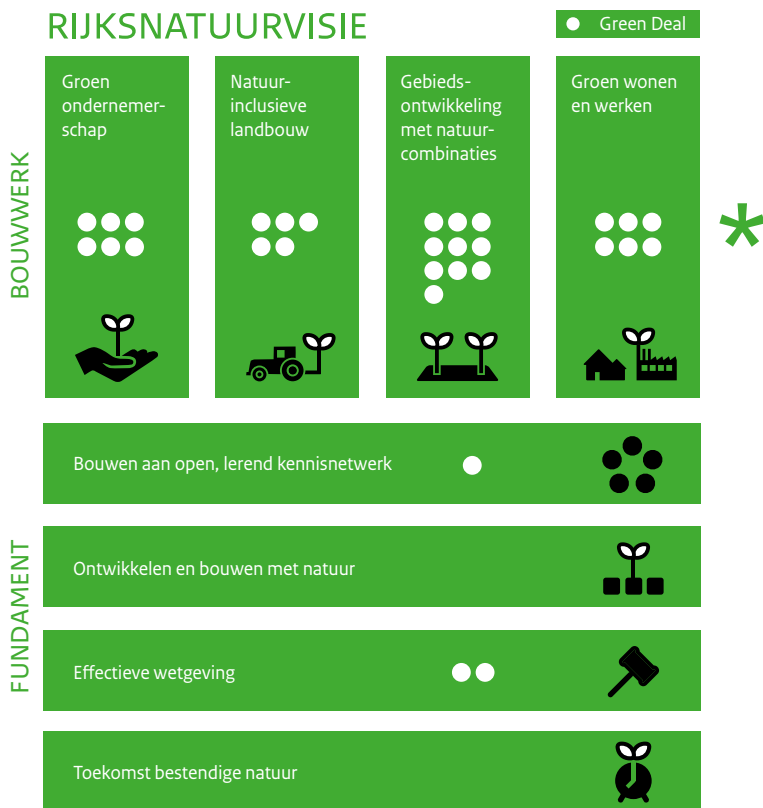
RIJKSNATUURVISIE

Green Deal

BOUWWERK

Groen ondernemerschap

Natuurinclusieve landbouw

Gebiedsontwikkeling met natuurcombinaties

Groen wonen en werken

*

FUNDAMENT

Bouwen aan open, lerend kennisnetwerk

Ontwikkelen en bouwen met natuur

Effectieve wetgeving

Toekomst bestendige natuur